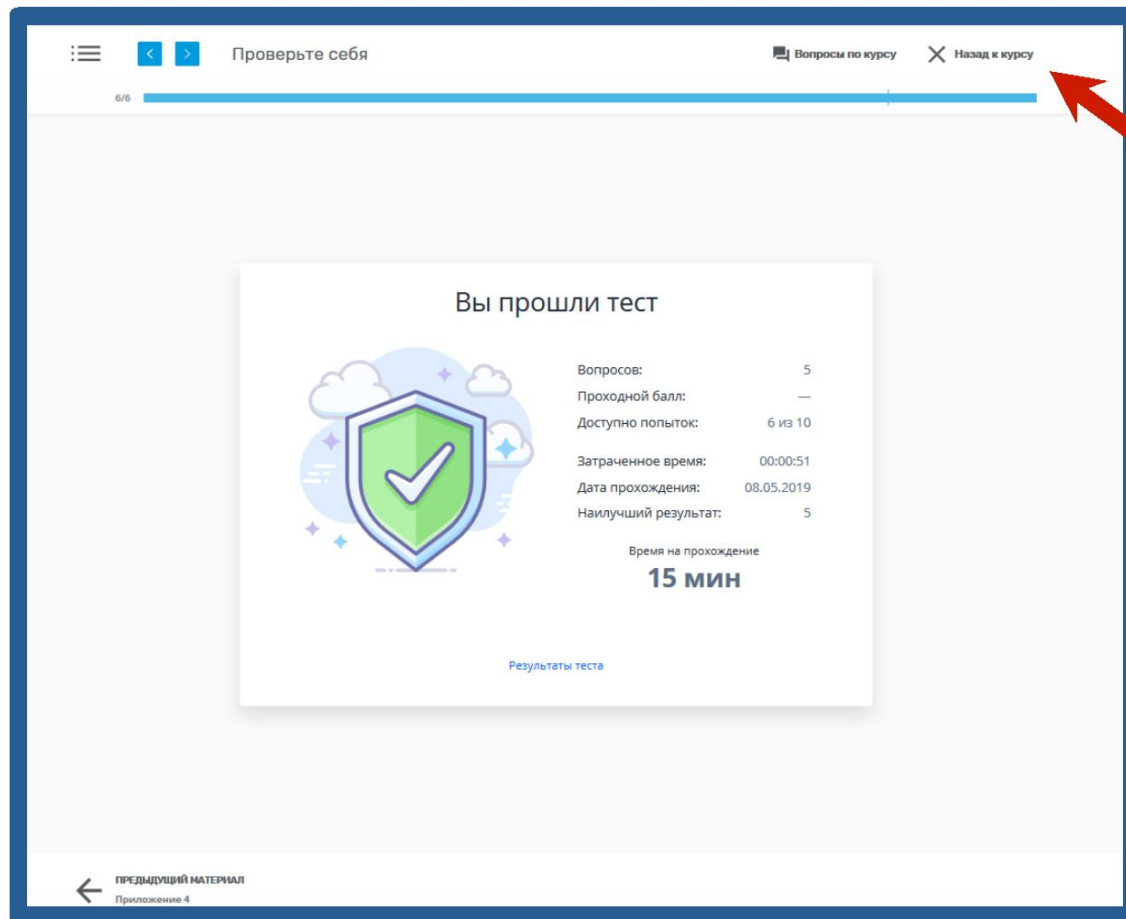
Проверьте себя

Вопросы по курсу

Назад к курсу

6/6

Вы прошли тест

| | |
|---|---|
| Вопросов: | 5 |
| Проходной балл: | — |
| Доступно попыток: | 6 из 10 |
| Затраченное время: | 00:00:51 |
| Дата прохождения: | 08.05.2019 |
| Наилучший результат: | 5 |

Время на прохождение
15 мин

Результаты теста

ПРЕДЫДУЩИЙ МАТЕРИАЛ
Приложение 4